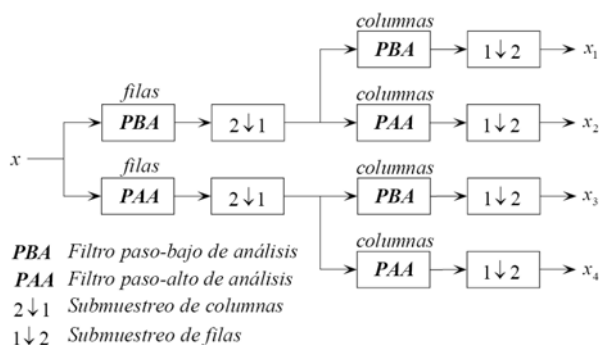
columnas
PBA
$1\downarrow 2$
$x_1$

filas
PBA
$2\downarrow 1$

columnas
PAA
$1\downarrow 2$
$x_2$

$x$

filas
PAA
$2\downarrow 1$

columnas
PBA
$1\downarrow 2$
$x_3$

columnas
PAA
$1\downarrow 2$
$x_4$

PBA Filtro paso-bajo de análisis
PAA Filtro paso-alto de análisis
$2\downarrow 1$ Submuestreo de columnas
$1\downarrow 2$ Submuestreo de filas